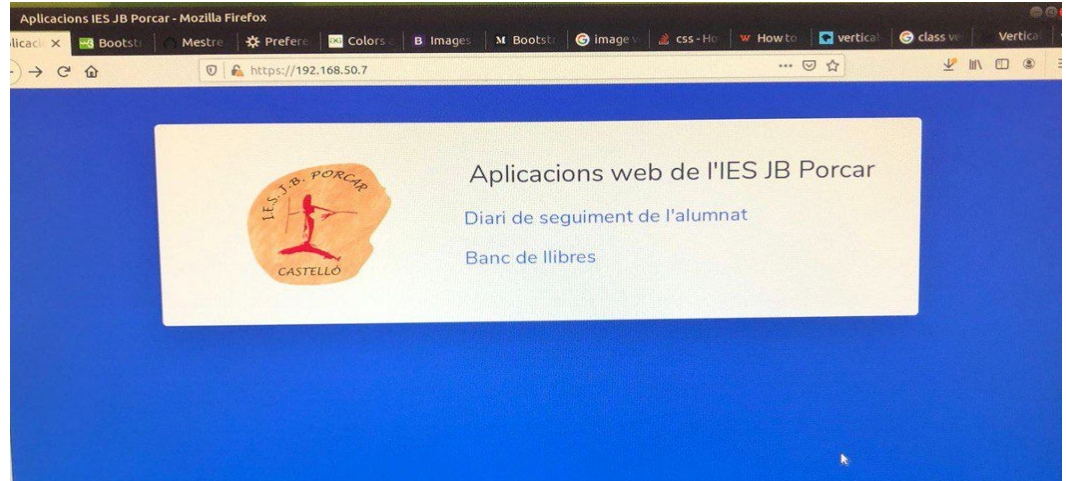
Aplicacions IES JB Porcar - Mozilla Firefox

licaci × | Bootst | Mestre | Prefere | Colors | B Images | M Bootst | image | css - Ho | W How to | vertical | class | Vertical

https://192.168.50.7

I.E.S. J.B. PORCAR
CASTELLÓ

Aplicacions web de l'IES JB Porcar

Diari de seguiment de l'alumnat

Banc de llibres